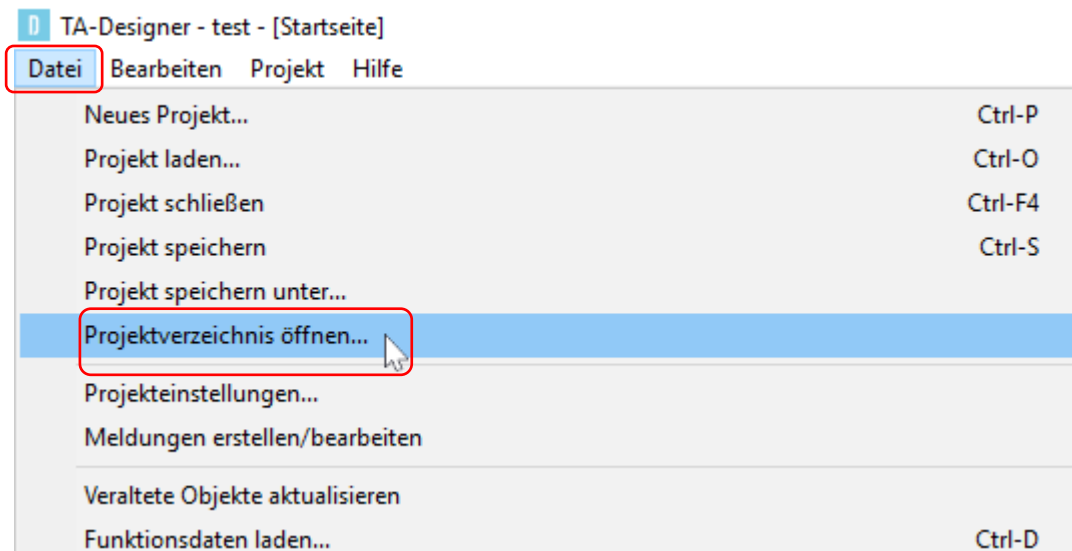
TA-Designer - test - [Startseite]

Datei Bearbeiten Projekt Hilfe

Neues Projekt... Ctrl-P
Projekt laden... Ctrl-O
Projekt schließen Ctrl-F4
Projekt speichern Ctrl-S
Projekt speichern unter...
Projektverzeichnis öffnen...
Projekteinstellungen...
Meldungen erstellen/bearbeiten
Veraltete Objekte aktualisieren
Funktionsdaten laden... Ctrl-D